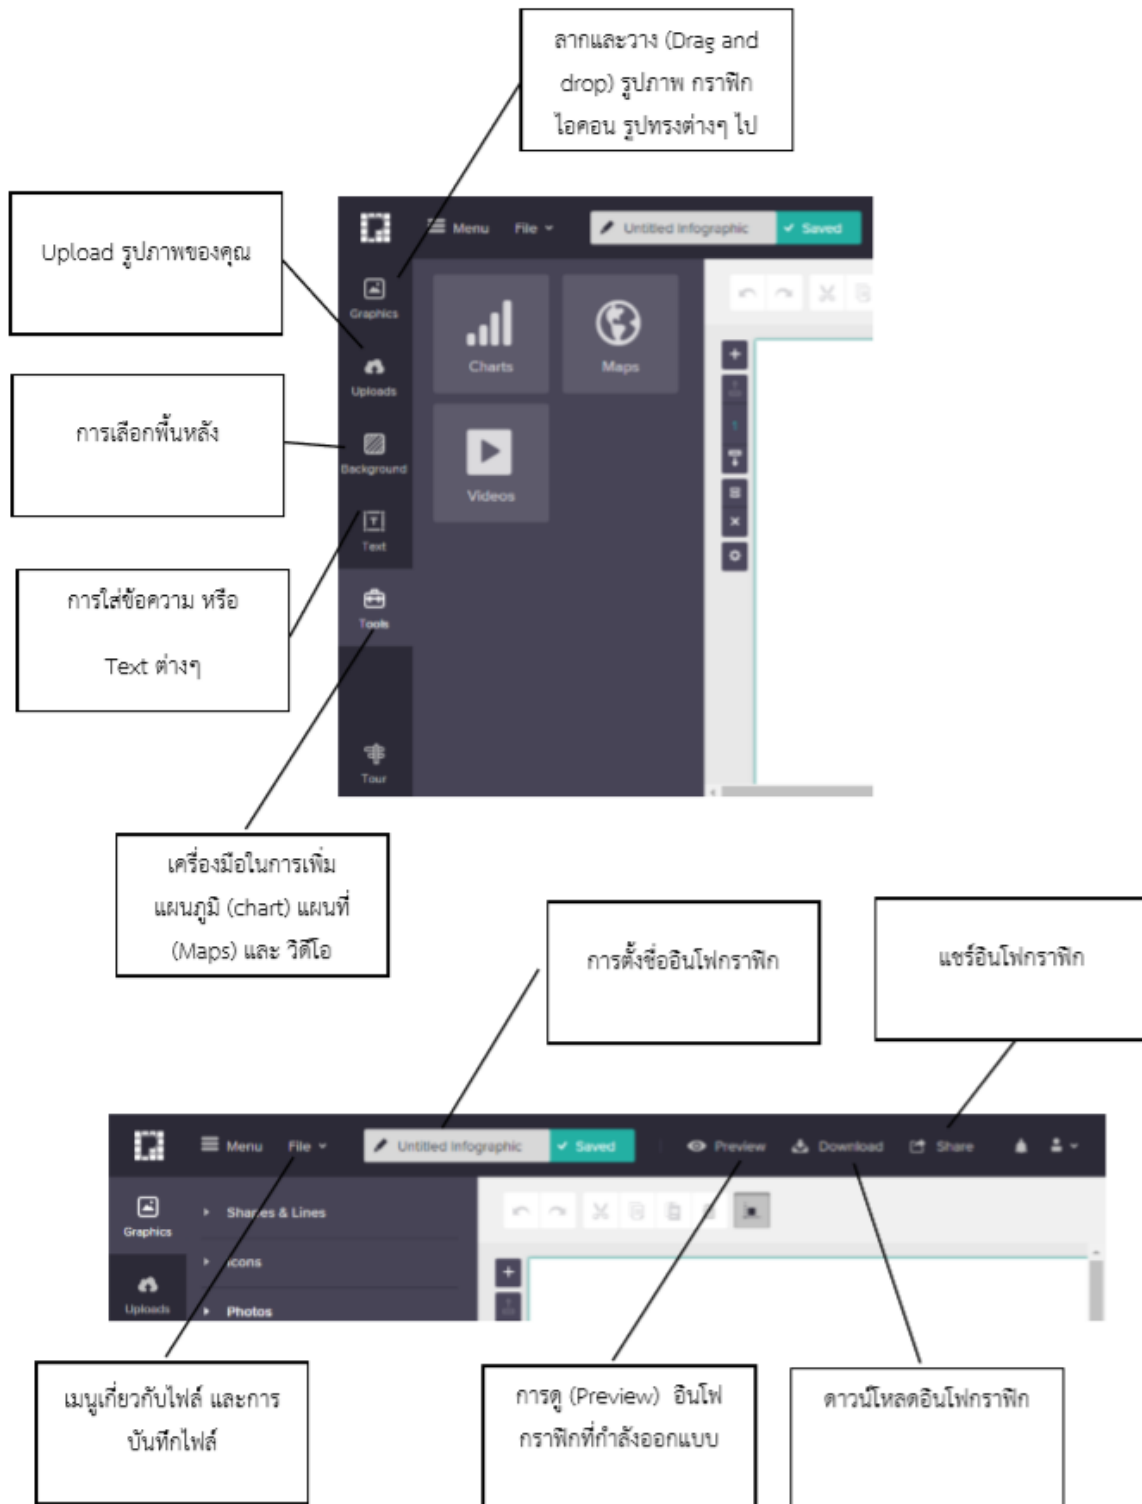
ลากและวาง (Drag and drop) รูปภาพ กราฟิก ไอคอน รูปทรงต่างๆ ไป

Upload รูปภาพของคุณ

การเลือกพื้นหลัง

การใส่ข้อความ หรือ Text ต่างๆ

Menu File Untitled Infographic Saved

Graphics

Uploads

Background

Text

Tools

Tour

Charts

Maps

Videos

เครื่องมือในการเพิ่มแผนภูมิ (chart) แผนที่ (Maps) และ วิดีโอ

การตั้งชื่ออินโฟกราฟิก

แชร์อินโฟกราฟิก

Menu File Untitled Infographic Saved Preview Download Share

Graphics

Uploads

Shapes & Lines

Icons

Photos

เมนูเกี่ยวกับไฟล์ และการบันทึกไฟล์

การดู (Preview) อินโฟกราฟิกที่กำลังออกแบบ

ดาวน์โหลดอินโฟกราฟิก